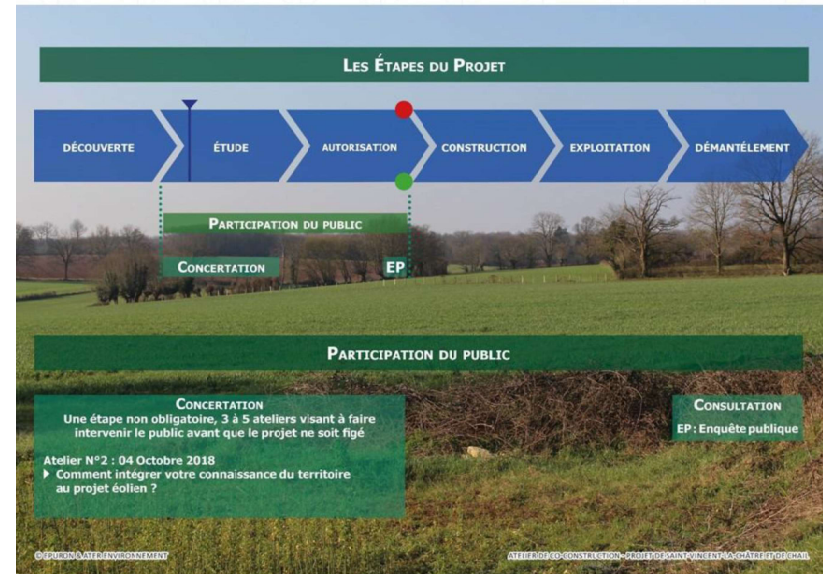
LES ÉTAPES DU PROJET

DÉCOUVERTE

ÉTUDE

AUTORISATION

CONSTRUCTION

EXPLOITATION

DÉMANTÈLEMENT

PARTICIPATION DU PUBLIC

CONCERTATION

EP

PARTICIPATION DU PUBLIC

CONCERTATION
Une étape non obligatoire, 3 à 5 ateliers visant à faire intervenir le public avant que le projet ne soit figé

Atelier N°2 : 04 Octobre 2018
▶ Comment intégrer votre connaissance du territoire au projet éolien ?

CONSULTATION
EP : Enquête publique

© EPURON & ATER ENVIRONNEMENT

ATELIER DE CO-CONSTRUCTION - PROJET DE SAINT-VINCENT - LA CHÂTRE ET DE CHAIL